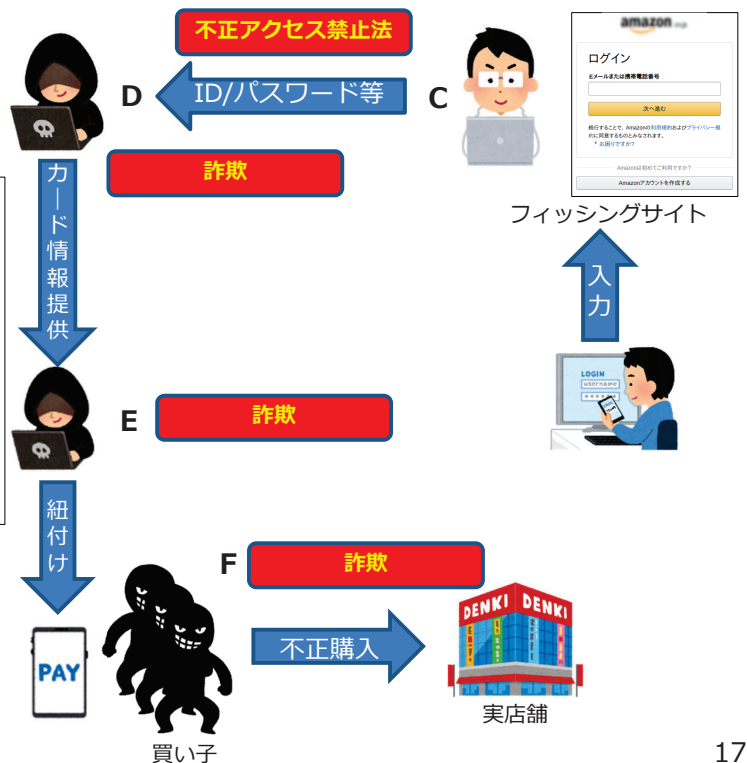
不正アクセス禁止法

D

ID/パスワード等

C

amazon.co.jp

ログイン

Eメールまたは携帯電話番号

次へ進む

続行することで、Amazonの利用規約およびプライバシー規約に同意するものとみなされます。

お困りですか？

Amazonは初めてご利用ですか？

Amazonアカウントを作成する

フィッシングサイト

詐欺

カード情報提供

入力

LOGIN

E

詐欺

紐付け

F

詐欺

PAY

不正購入

DENKI DENKI

実店舗

買い子

17